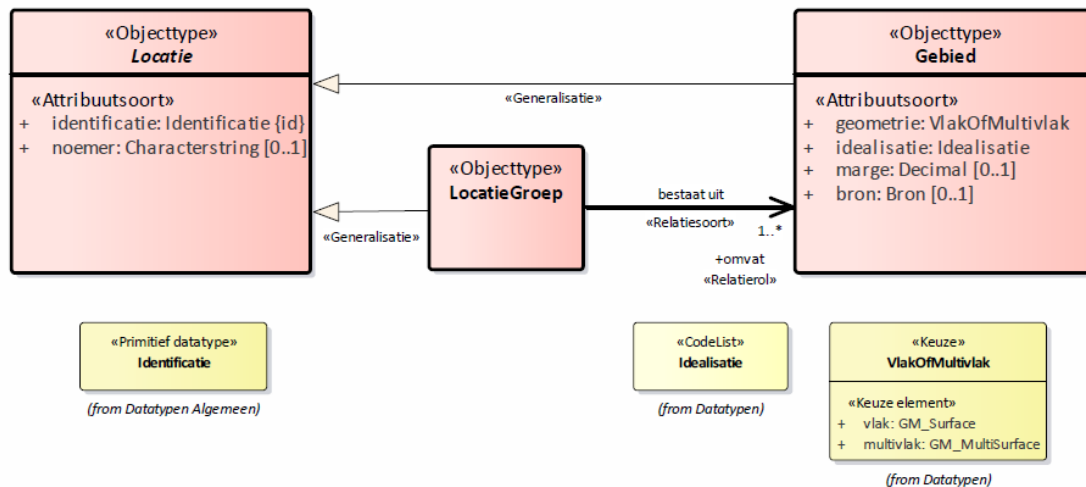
«Objecttype»
Locatie

«Attribuutsoort»
+ identificatie: Identificatie {id}
+ noemer: Characterstring [0..1]

«Generalisatie»

«Objecttype»
Gebied

«Attribuutsoort»
+ geometrie: VlakOfMultivlak
+ idealisatie: Idealisatie
+ marge: Decimal [0..1]
+ bron: Bron [0..1]

«Objecttype»
LocatieGroep

bestaat uit
«Relatiesoort»
1..*
+omvat
«Relatierol»

«Generalisatie»

«Primitief datatype»
Identificatie

(from Datatypen Algemeen)

«CodeList»
Idealisatie

(from Datatypen)

«Keuze»
VlakOfMultivlak

«Keuze element»
+ vlak: GM_Surface
+ multivlak: GM_MultiSurface

(from Datatypen)